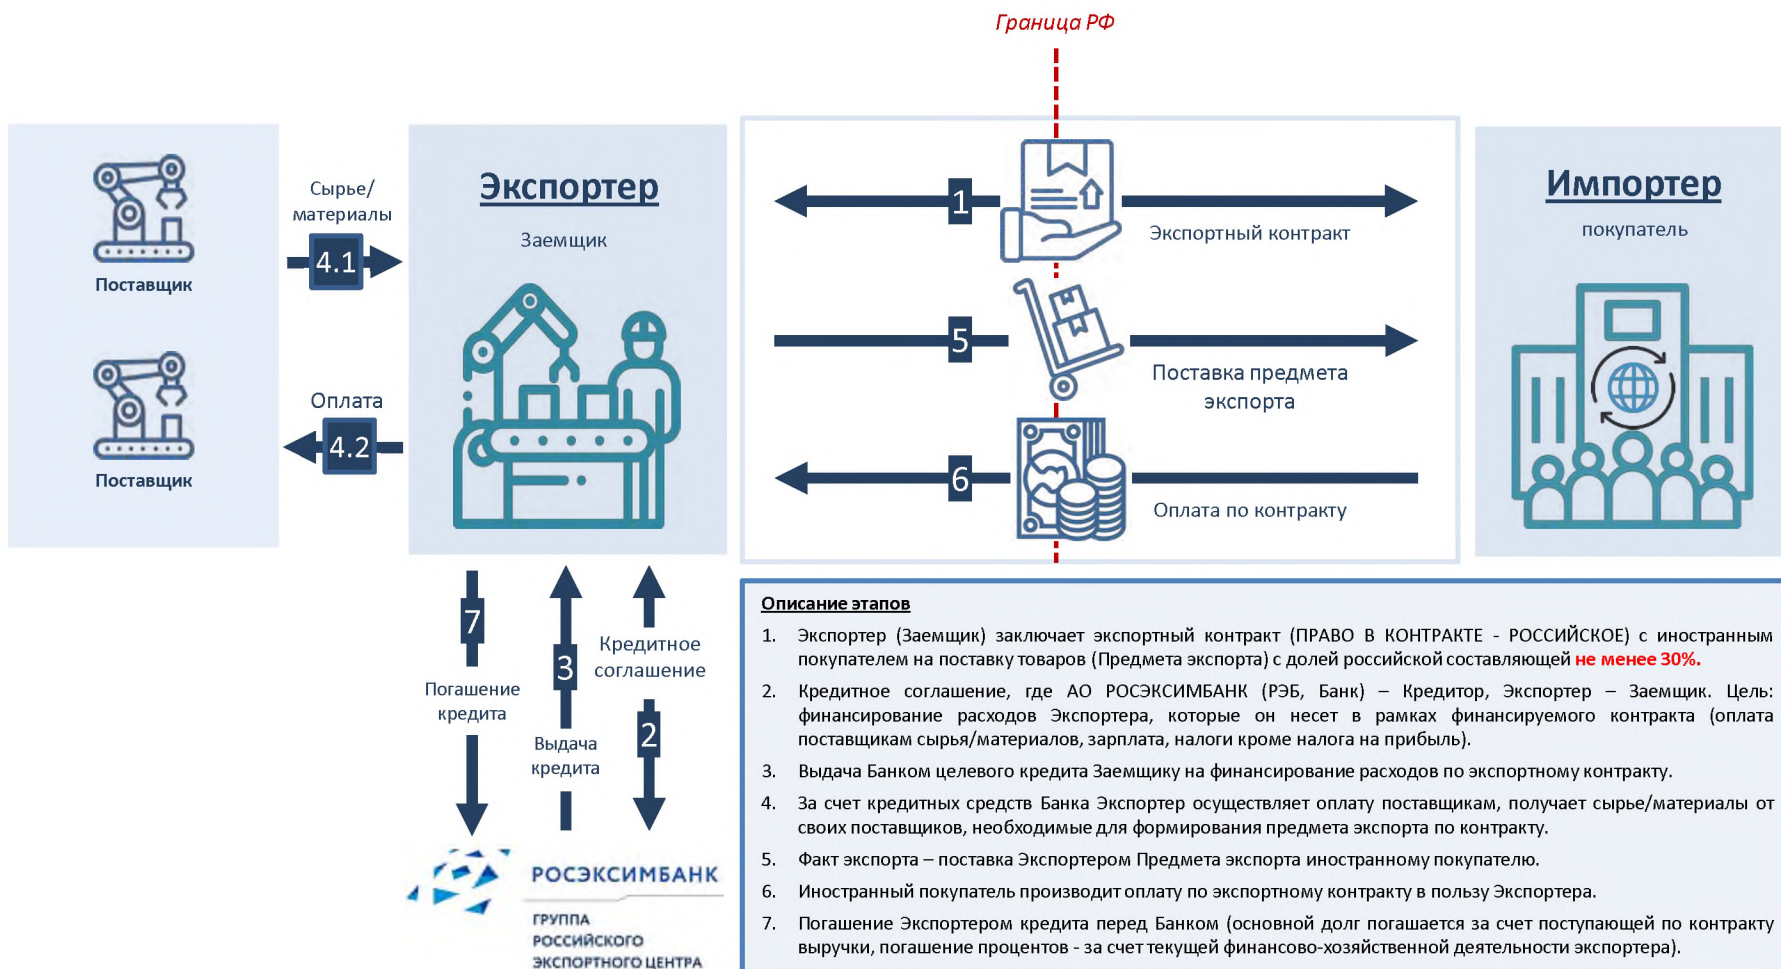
Граница РФ

Поставщик

Поставщик

Сырье/ материалы

4.1

Оплата

4.2

Экспортер

Заемщик

1

Экспортный контракт

5

Поставка предмета экспорта

6

Оплата по контракту

Импортер

покупатель

7

Погашение кредита

3

Выдача кредита

Кредитное соглашение

2

РОСЭКСИМБАНК

ГРУППА РОССИЙСКОГО ЭКСПОРТНОГО ЦЕНТРА

Описание этапов

1. Экспортер (Заемщик) заключает экспортный контракт (ПРАВО В КОНТРАКТЕ - РОССИЙСКОЕ) с иностранным покупателем на поставку товаров (Предмета экспорта) с долей российской составляющей не менее 30%.

2. Кредитное соглашение, где АО РОСЭКСИМБАНК (РЭБ, Банк) – Кредитор, Экспортер – Заемщик. Цель: финансирование расходов Экспортера, которые он несет в рамках финансируемого контракта (оплата поставщикам сырья/материалов, зарплата, налоги кроме налога на прибыль).

3. Выдача Банком целевого кредита Заемщику на финансирование расходов по экспортному контракту.

4. За счет кредитных средств Банка Экспортер осуществляет оплату поставщикам, получает сырье/материалы от своих поставщиков, необходимые для формирования предмета экспорта по контракту.

5. Факт экспорта – поставка Экспортером Предмета экспорта иностранному покупателю.

6. Иностранный покупатель производит оплату по экспортному контракту в пользу Экспортера.

7. Погашение Экспортером кредита перед Банком (основной долг погашается за счет поступающей по контракту выручки, погашение процентов - за счет текущей финансово-хозяйственной деятельности экспортера).